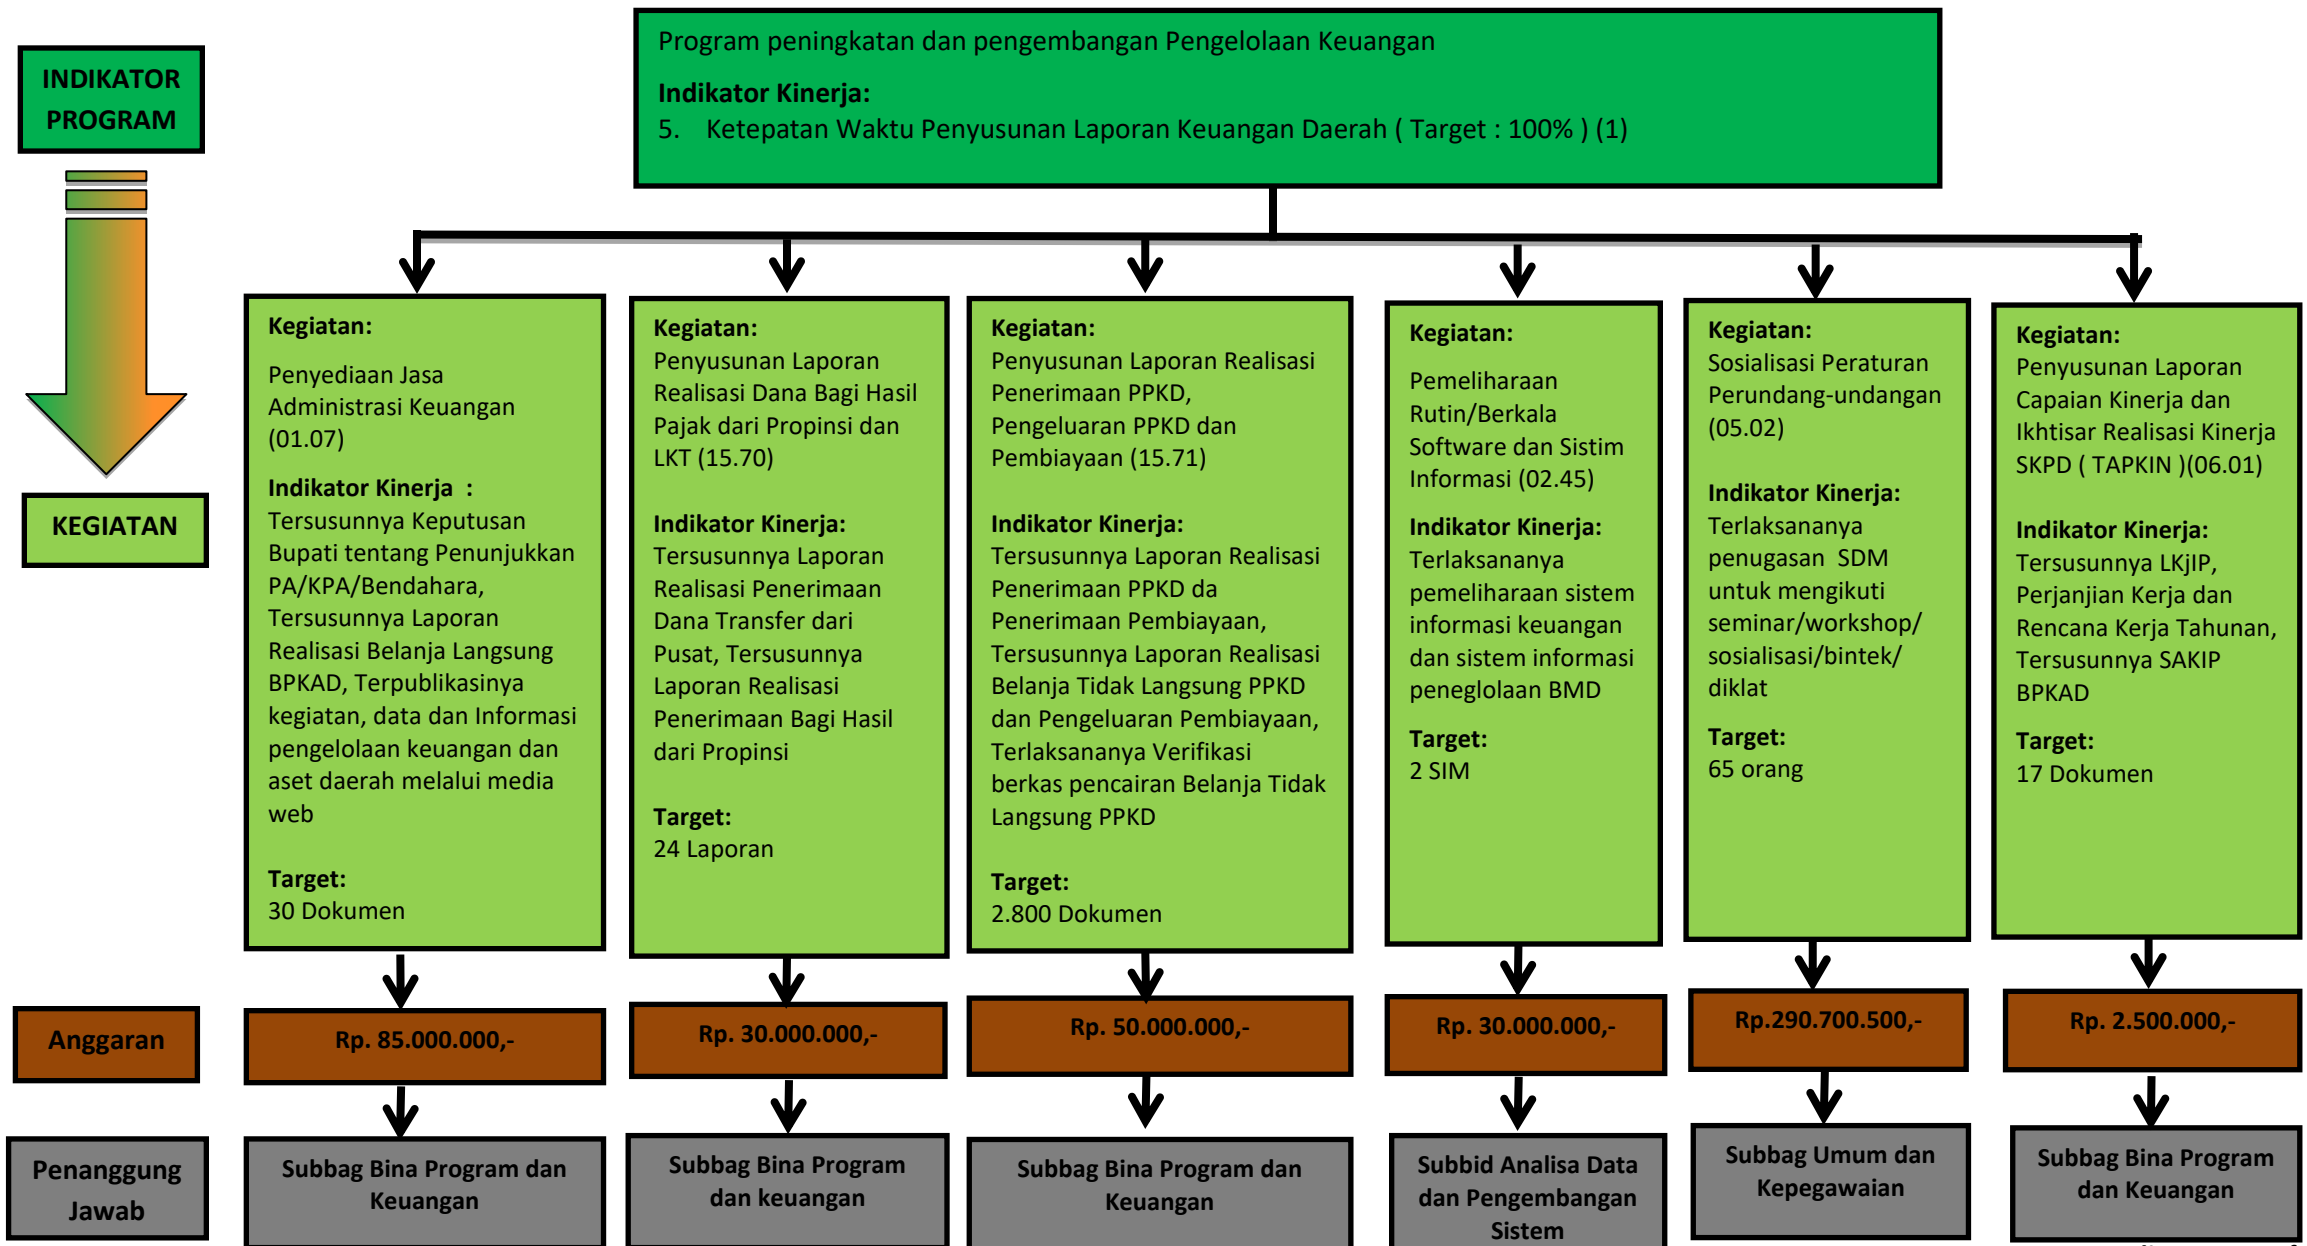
INDIKATOR PROGRAM

KEGIATAN

Program peningkatan dan pengembangan Pengelolaan Keuangan

Indikator Kinerja:

5. Ketepatan Waktu Penyusunan Laporan Keuangan Daerah ( Target : 100% ) (1)

Kegiatan:

Penyediaan Jasa Administrasi Keuangan (01.07)

Indikator Kinerja :

Tersusunnya Keputusan Bupati tentang Penunjukkan PA/KPA/Bendahara, Tersusunnya Laporan Realisasi Belanja Langsung BPKAD, Terpublikasinya kegiatan, data dan Informasi pengelolaan keuangan dan aset daerah melalui media web

Target:

30 Dokumen

Kegiatan:

Penyusunan Laporan Realisasi Dana Bagi Hasil Pajak dari Propinsi dan LKT (15.70)

Indikator Kinerja:

Tersusunnya Laporan Realisasi Penerimaan Dana Transfer dari Pusat, Tersusunnya Laporan Realisasi Penerimaan Bagi Hasil dari Propinsi

Target:

24 Laporan

Kegiatan:

Penyusunan Laporan Realisasi Penerimaan PPKD, Pengeluaran PPKD dan Pembiayaan (15.71)

Indikator Kinerja:

Tersusunnya Laporan Realisasi Penerimaan PPKD da Penerimaan Pembiayaan, Tersusunnya Laporan Realisasi Belanja Tidak Langsung PPKD dan Pengeluaran Pembiayaan, Terlaksananya Verifikasi berkas pencairan Belanja Tidak Langsung PPKD

Target:

2.800 Dokumen

Kegiatan:

Pemeliharaan Rutin/Berkala Software dan Sistim Informasi (02.45)

Indikator Kinerja:

Terlaksananya pemeliharaan sistem informasi keuangan dan sistem informasi peneglolaan BMD

Target:

2 SIM

Kegiatan:

Sosialisasi Peraturan Perundang-undangan (05.02)

Indikator Kinerja:

Terlaksananya pengugasan SDM untuk mengikuti seminar/workshop/ sosialisasi/bintek/ diklat

Target:

65 orang

Kegiatan:

Penyusunan Laporan Capaian Kinerja dan Ikhtisar Realisasi Kinerja SKPD ( TAPKIN )(06.01)

Indikator Kinerja:

Tersusunnya LKjIP, Perjanjian Kerja dan Rencana Kerja Tahunan, Tersusunnya SAKIP BPKAD

Target:

17 Dokumen

Anggaran

Rp. 85.000.000,-

Rp. 30.000.000,-

Rp. 50.000.000,-

Rp. 30.000.000,-

Rp.290.700.500,-

Rp. 2.500.000,-

Penanggung Jawab

Subbag Bina Program dan Keuangan

Subbag Bina Program dan keuangan

Subbag Bina Program dan Keuangan

Subbid Analisa Data dan Pengembangan Sistem

Subbag Umum dan Kepegawaian

Subbag Bina Program dan Keuangan